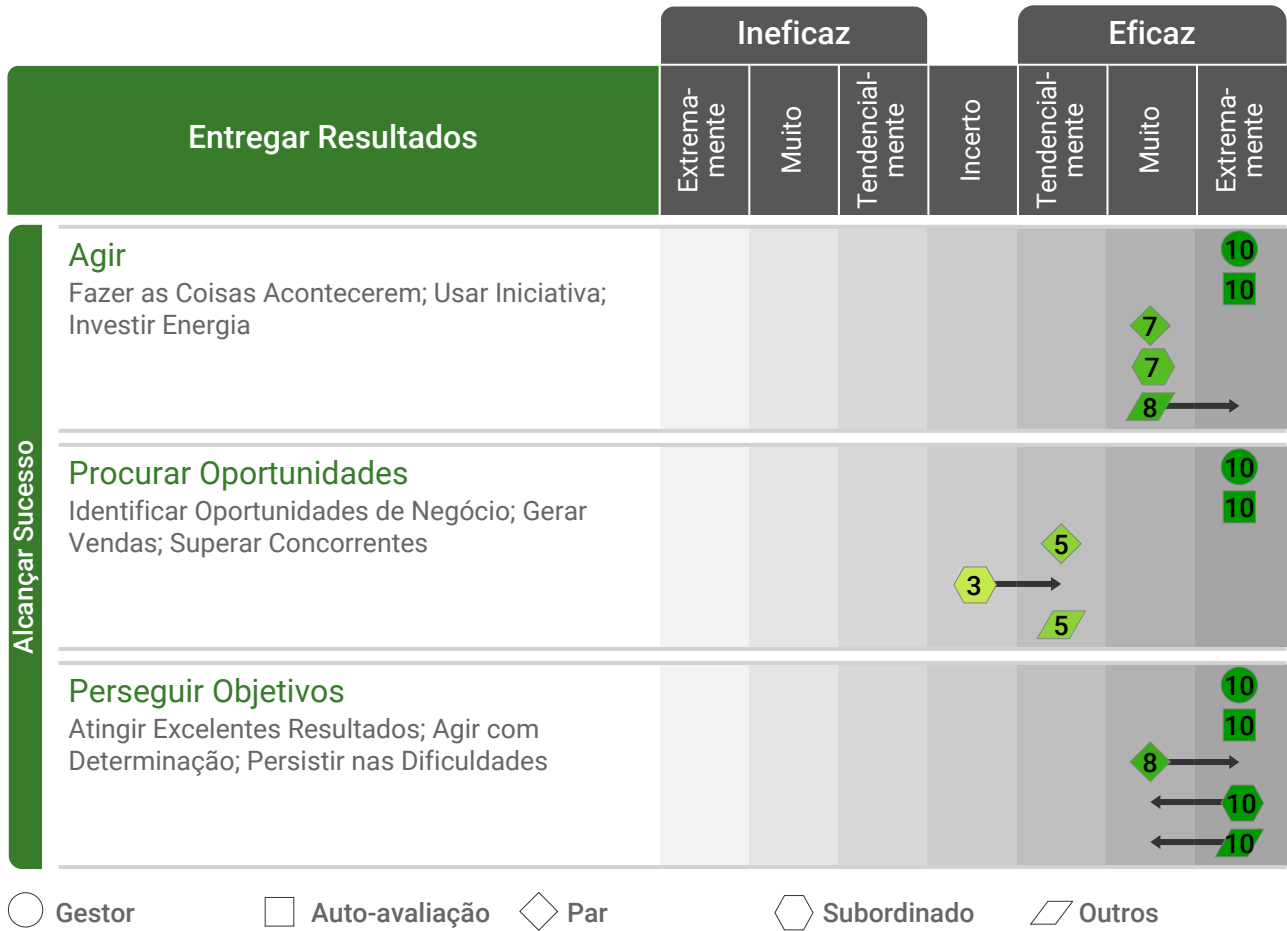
Ineficaz

Eficaz

Entregar Resultados

| Extremamente | Muito | Tendencialmente | Incerto | Tendencialmente | Muito | Extremamente |
|---|---|---|---|---|---|---|

Alcançar Sucesso

Agir
Fazer as Coisas Acontecerem; Usar Iniciativa; Investir Energia

10
10
7
7
8

Procurar Oportunidades
Identificar Oportunidades de Negócio; Gerar Vendas; Superar Concorrentes

10
10
5
3
5

Perseguir Objetivos
Atingir Excelentes Resultados; Agir com Determinação; Persistir nas Dificuldades

10
10
8
10
10

Gestor Auto-avaliação Par Subordinado Outros